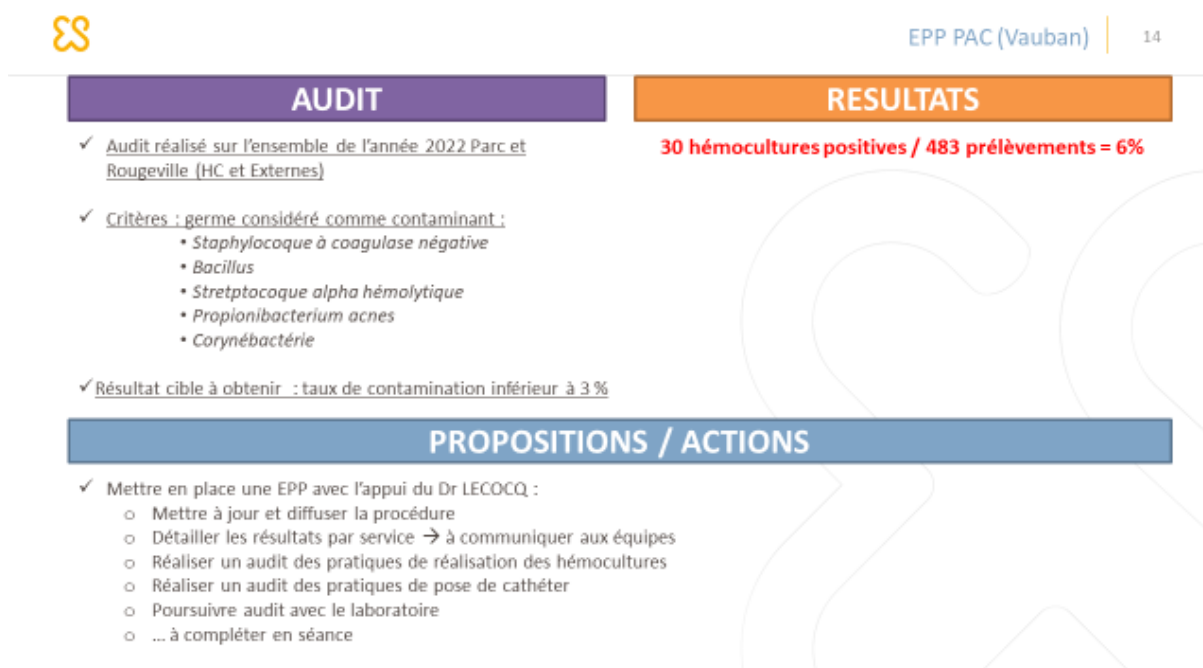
EPP PAC (Vauban) 14

AUDIT

✓ Audit réalisé sur l'ensemble de l'année 2022 Parc et Rougeville (HC et Externes)

✓ Critères : germe considéré comme contaminant :
• Staphylocoque à coagulase négative
• Bacillus
• Stretptocoque alpha hémolytique
• Propionibacterium acnes
• Corynébactérie

✓Résultat cible à obtenir : taux de contamination inférieur à 3 %

RESULTATS

30 hémocultures positives / 483 prélèvements = 6%

PROPOSITIONS / ACTIONS

✓ Mettre en place une EPP avec l'appui du Dr LECOCQ :
o Mettre à jour et diffuser la procédure
o Détailler les résultats par service → à communiquer aux équipes
o Réaliser un audit des pratiques de réalisation des hémocultures
o Réaliser un audit des pratiques de pose de cathéter
o Poursuivre audit avec le laboratoire
o … à compléter en séance